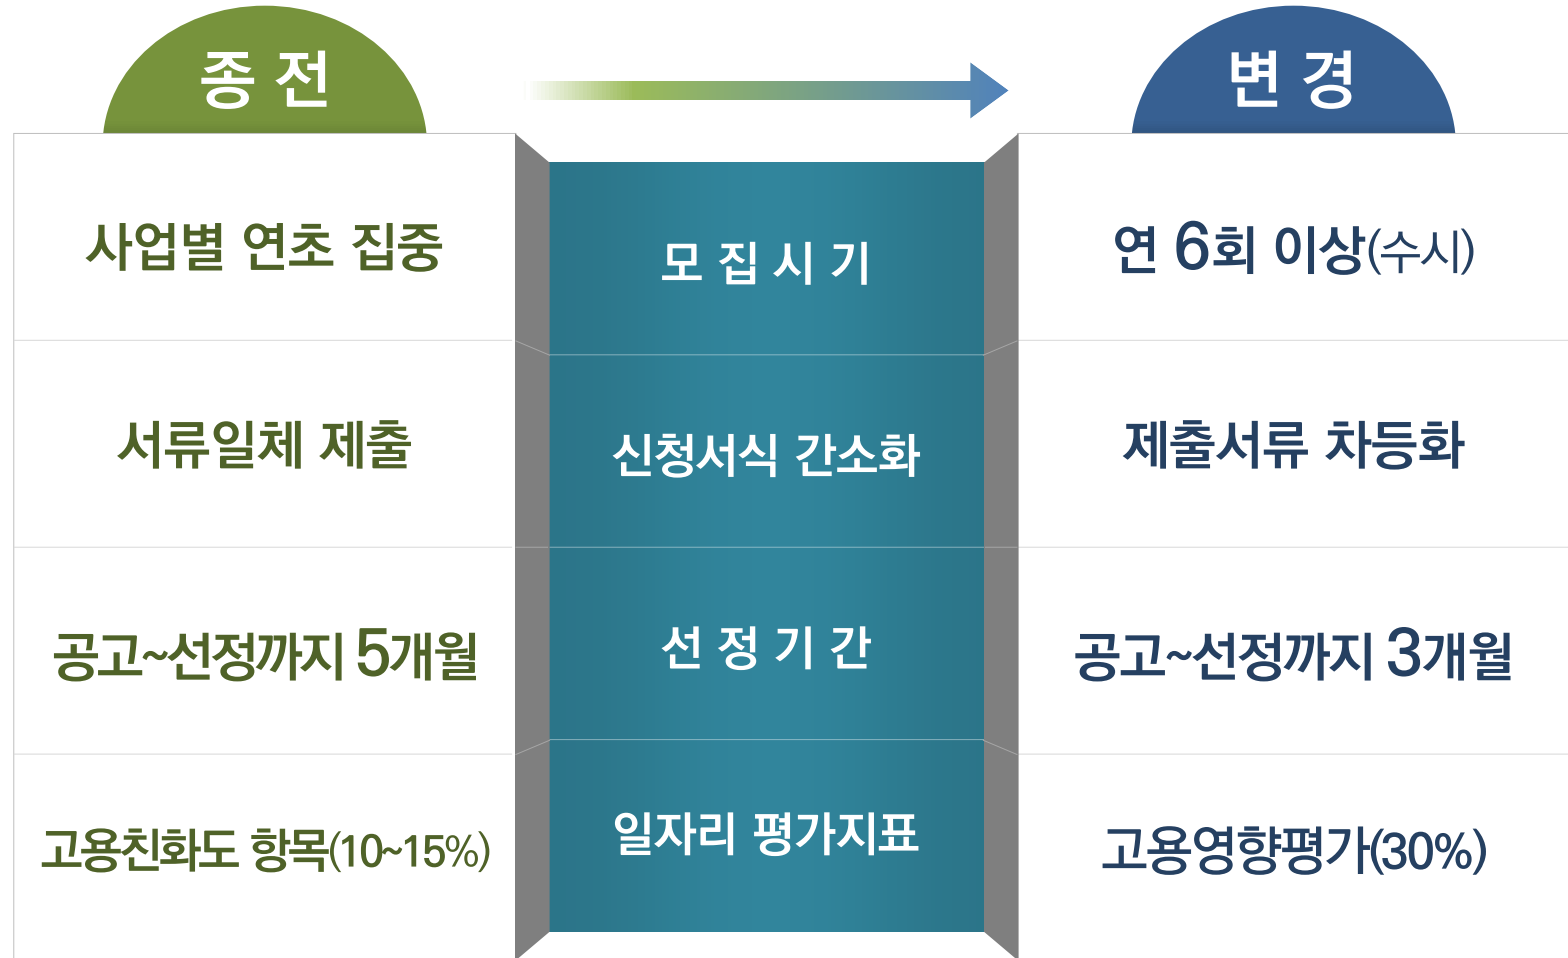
| 종 전 | | 변 경 |
|---|---|---|
| 사업별 연초 집중 | 모 집 시 기 | 연 6회 이상(수시) |
| 서류일체 제출 | 신청서식 간소화 | 제출서류 차등화 |
| 공고~선정까지 5개월 | 선 정 기 간 | 공고~선정까지 3개월 |
| 고용친화도 항목(10~15%) | 일자리 평가지표 | 고용영향평가(30%) |